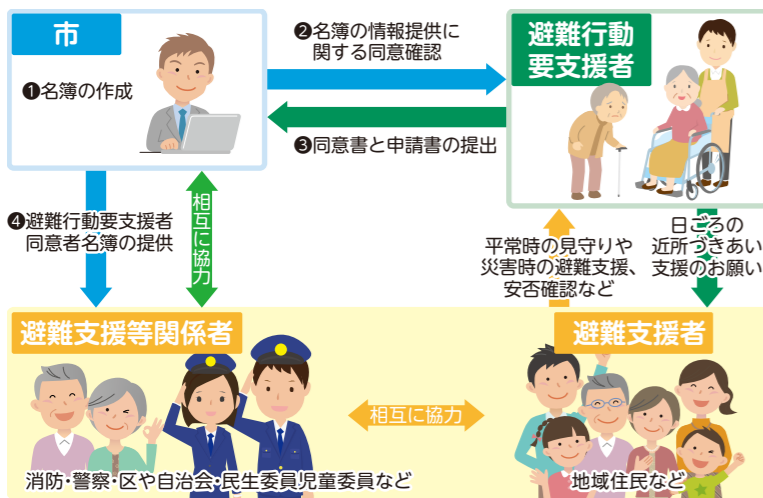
市

❶名簿の作成

❷名簿の情報提供に関する同意確認

❸同意書と申請書の提出

避難行動要支援者

❹避難行動要支援者同意者名簿の提供

相互に協力

平常時の見守りや災害時の避難支援、安否確認など

日ごろの近所づきあい支援のお願い

避難支援等関係者

相互に協力

避難支援者

消防・警察・区や自治会・民生委員児童委員など

地域住民など